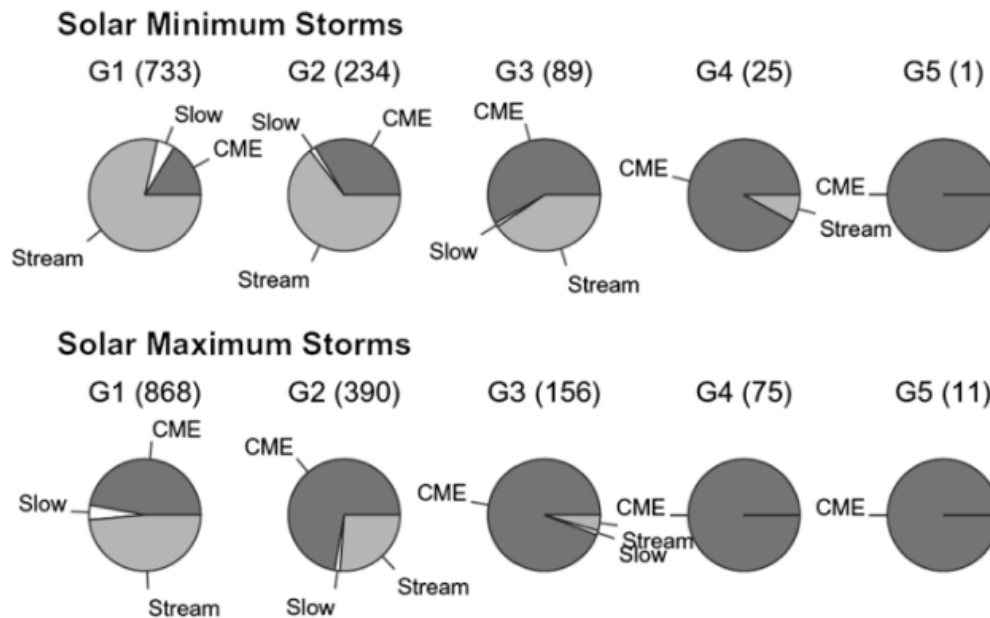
Solar Minimum Storms

G1 (733)
Slow
CME
Stream

G2 (234)
Slow
CME
Stream

G3 (89)
CME
Slow
Stream

G4 (25)
CME
Stream

G5 (1)
CME

Solar Maximum Storms

G1 (868)
CME
Slow
Stream

G2 (390)
CME
Slow
Stream

G3 (156)
CME
Stream
Slow

G4 (75)
CME

G5 (11)
CME